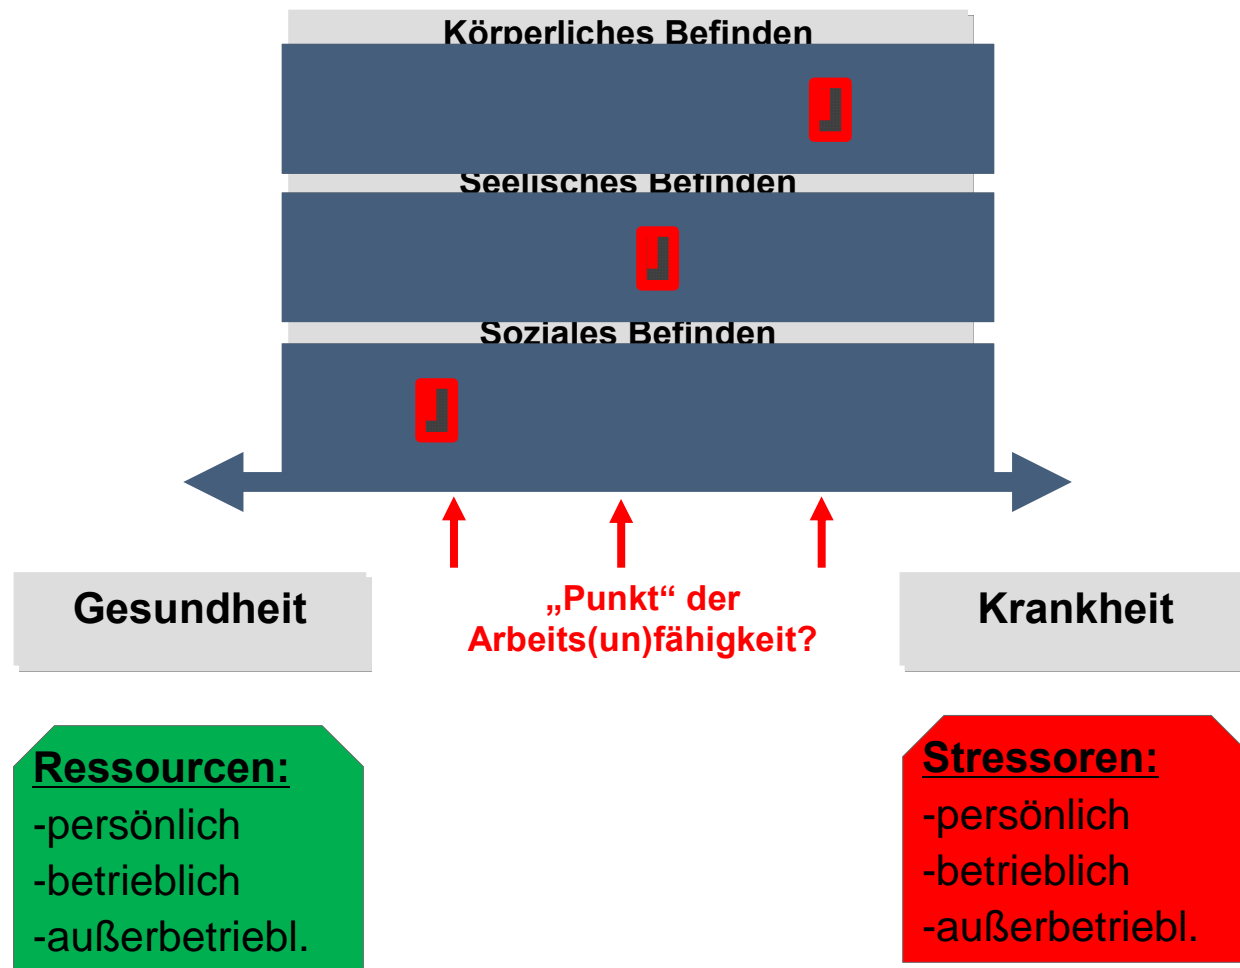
Körperliches Befinden

Seelisches Befinden

Soziales Befinden

Gesundheit

„Punkt“ der Arbeits(un)fähigkeit?

Krankheit

Ressourcen:
-persönlich
-betrieblich
-außerbetriebl.

Stressoren:
-persönlich
-betrieblich
-außerbetriebl.